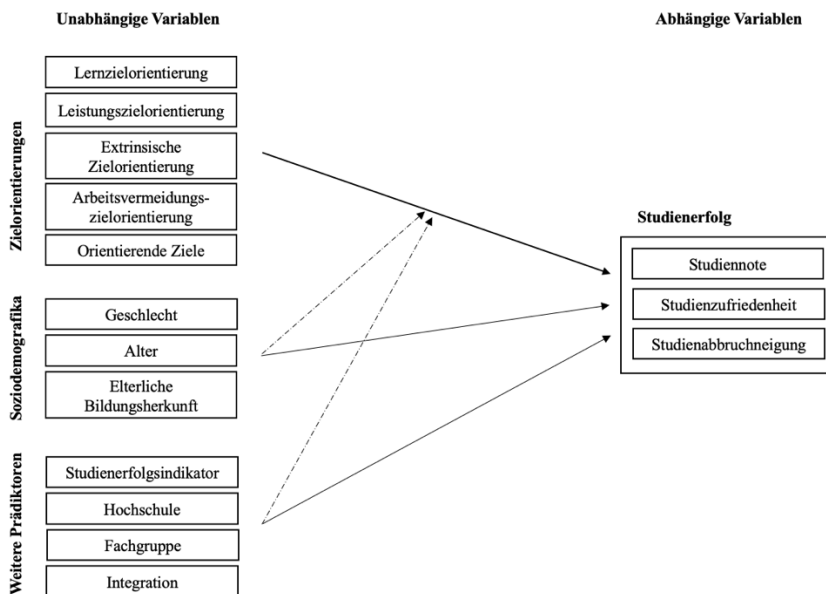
Unabhängige Variablen

Abhängige Variablen

Zielorientierungen

Lernzielorientierung

Leistungszielorientierung

Extrinsische Zielorientierung

Arbeitsvermeidungszielorientierung

Orientierende Ziele

Soziodemografika

Geschlecht

Alter

Elterliche Bildungsherkunft

Weitere Prädiktoren

Studienerfolgsindikator

Hochschule

Fachgruppe

Integration

Studienerfolg

Studiennote

Studienzufriedenheit

Studienabbruchneigung